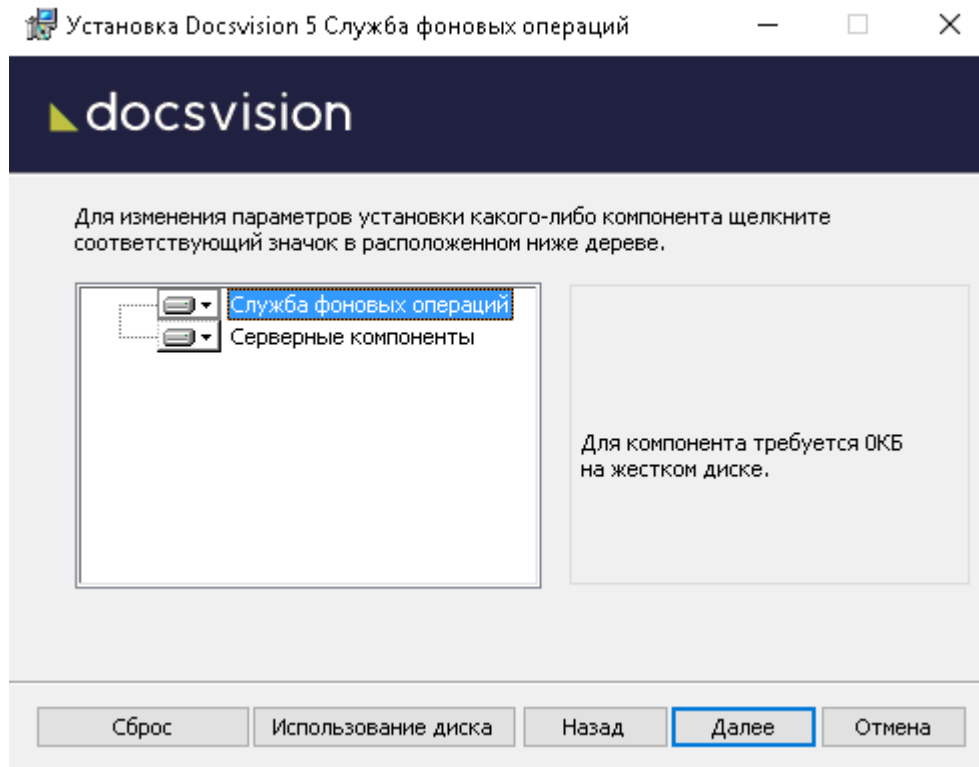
Установка Docsvision 5 Служба фоновых операций

docsvision

Для изменения параметров установки какого-либо компонента щелкните соответствующий значок в расположенном ниже дереве.

Служба фоновых операций
Серверные компоненты

Для компонента требуется 0КБ на жестком диске.

Сброс
Использование диска
Назад
Далее
Отмена